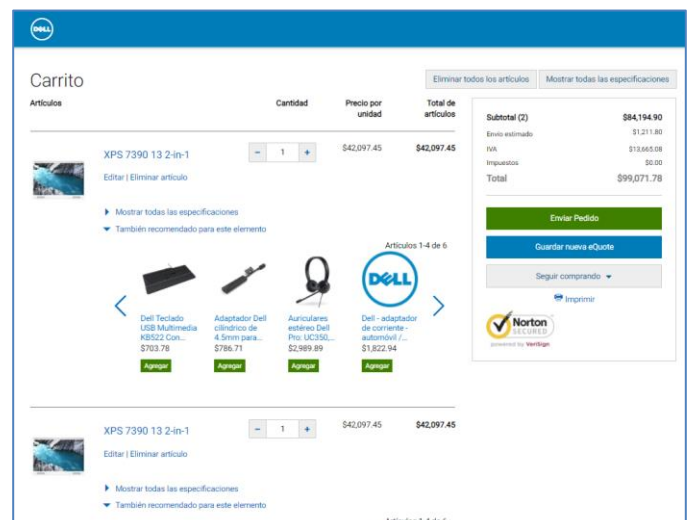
DELL

Carrito

Eliminar todos los artículos | Mostrar todas las especificaciones

| Artículos | Cantidad | Precio por unidad | Total de artículos |
|---|---|---|---|
| XPS 7390 13 2-in-1 | − 1 + | $42,097.45 | $42,097.45 |

Editar | Eliminar artículo

Mostrar todas las especificaciones

También recomendado para este elemento

Artículos 1-4 de 6

Dell Teclado USB Multimedia KB522 Con... $703.78 Agregar

Adaptador Dell cilíndrico de 4.5mm para... $786.71 Agregar

Auriculares estéreo Dell Pro: UC350,... $2,989.89 Agregar

Dell - adaptador de corriente - automóvil /... $1,822.94 Agregar

| | |
|---|---|
| Subtotal (2) | $84,194.90 |
| Envío estimado | $1,211.80 |
| IVA | $13,665.08 |
| Impuestos | $0.00 |
| Total | $99,071.78 |

Enviar Pedido

Guardar nueva eQuote

Seguir comprando

Imprimir

Norton SECURED powered by VeriSign

| | | | |
|---|---|---|---|
| XPS 7390 13 2-in-1 | − 1 + | $42,097.45 | $42,097.45 |

Editar | Eliminar artículo

Mostrar todas las especificaciones

También recomendado para este elemento

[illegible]